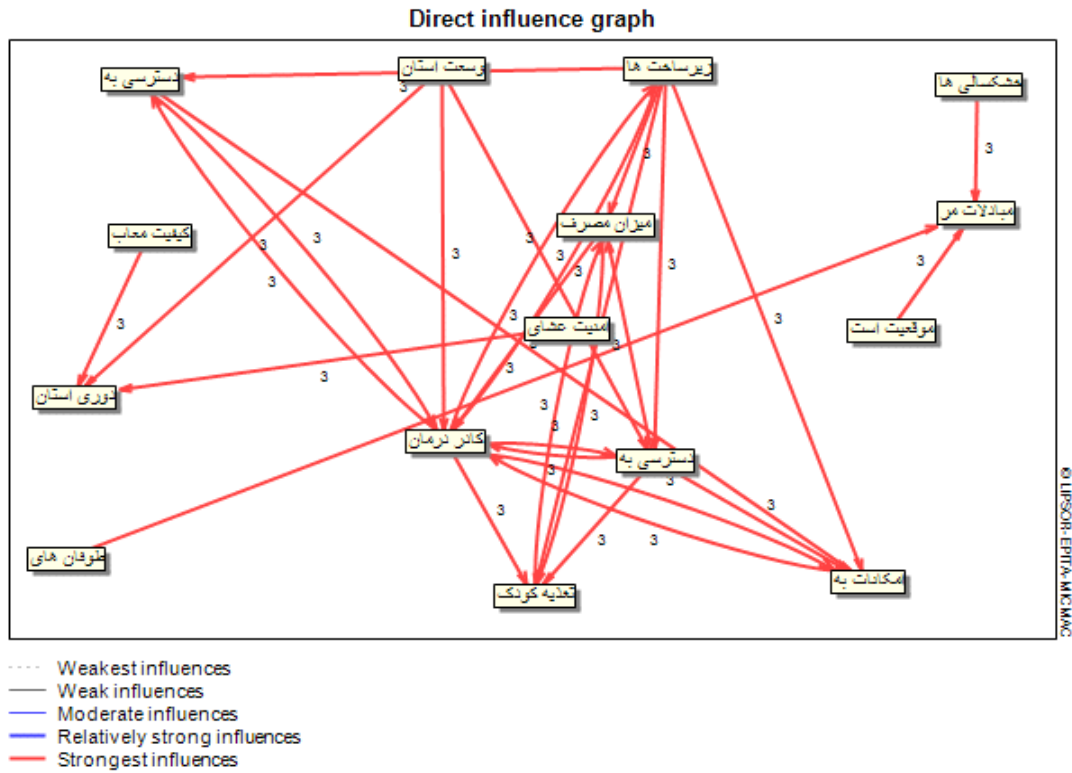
Direct influence graph

وسعت استان

زیرساخت ها

دسترسی به

خشکسالی ها

3

3

مبادلات مر

کیفیت معاب

میزان مصرف

3

3

3

3

3

3

3

3

3

موقعیت است

3

امنیت غذای

3

3

3

3

3

3

دوری استان

3

3

کادر درمان

3

3

دسترسی به

3

3

3

3

3

طوفان های

3

امکانات به

تغذیه کودک

© LIPSOR-EPITA-MICMAC

Weakest influences
Weak influences
Moderate influences
Relatively strong influences
Strongest influences